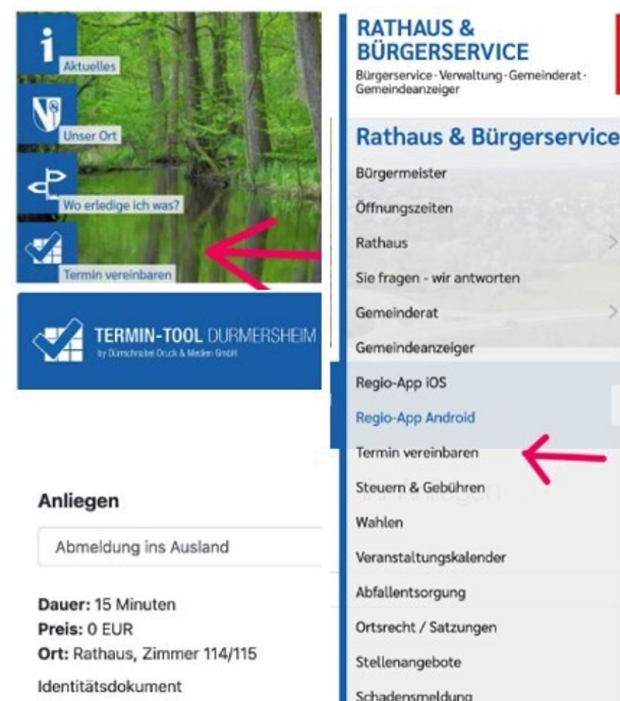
Aktuelles

Unser Ort

Wo erledige ich was?

Termin vereinbaren

TERMIN-TOOL DURMERSHEIM
by Dürrschnabel Druck & Medien GmbH

Anliegen

Abmeldung ins Ausland

**Dauer:** 15 Minuten
**Preis:** 0 EUR
**Ort:** Rathaus, Zimmer 114/115

Identitätsdokument

RATHAUS & BÜRGERSERVICE
Bürgerservice · Verwaltung · Gemeinderat · Gemeindeanzeiger

Rathaus & Bürgerservice

Bürgermeister

Öffnungszeiten

Rathaus

Sie fragen - wir antworten

Gemeinderat

Gemeindeanzeiger

Regio-App iOS

Regio-App Android

Termin vereinbaren

Steuern & Gebühren

Wahlen

Veranstaltungskalender

Abfallentsorgung

Ortsrecht / Satzungen

Stellenangebote

Schadensmeldung